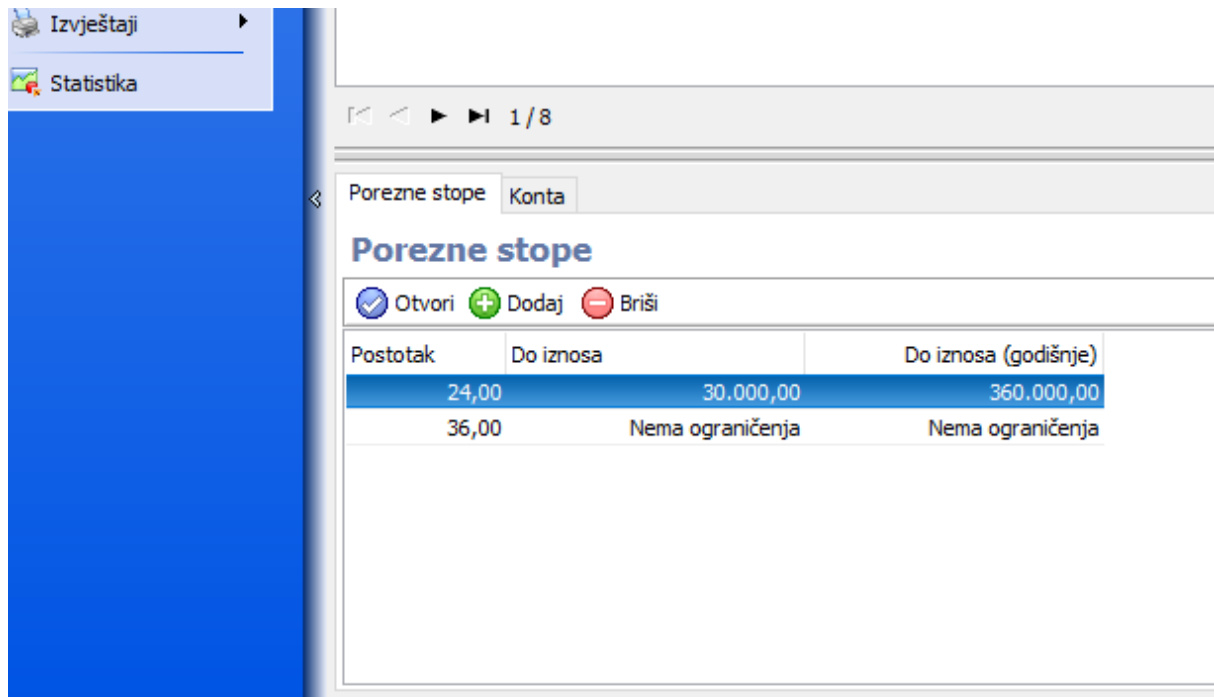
Izvještaji

Statistika

1 / 8

Porezne stope
Konta

Porezne stope

Otvori
Dodaj
Briši

| Postotak | Do iznosa | Do iznosa (godišnje) |
|---|---|---|
| 24,00 | 30.000,00 | 360.000,00 |
| 36,00 | Nema ograničenja | Nema ograničenja |